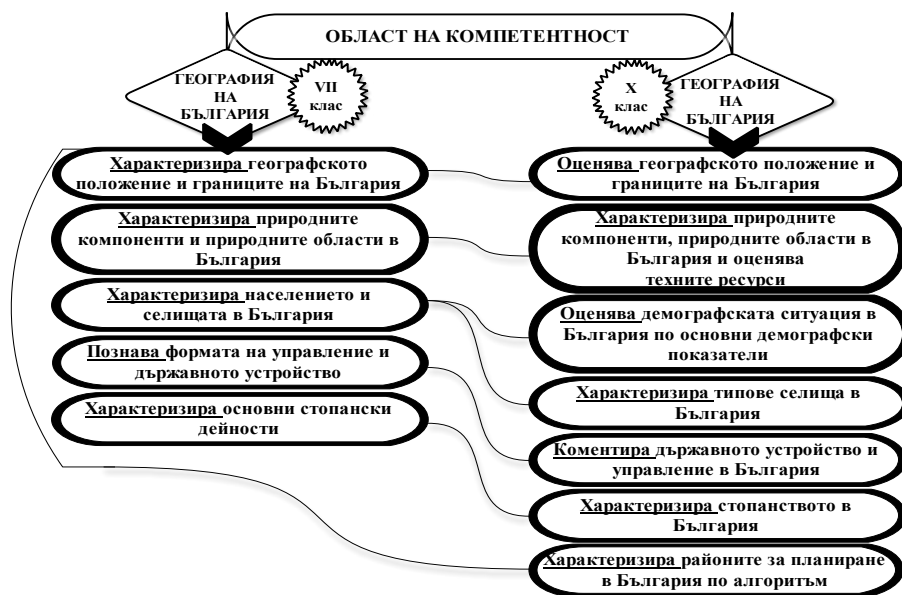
ОБЛАСТ НА КОМПЕТЕНТНОСТ

ГЕОГРАФИЯ НА БЪЛГАРИЯ

VII клас

X клас

ГЕОГРАФИЯ НА БЪЛГАРИЯ

Характеризира географското положение и границите на България

Характеризира природните компоненти и природните области в България

Характеризира населението и селищата в България

Познава формата на управление и държавното устройство

Характеризира основни стопански дейности

Оценява географското положение и границите на България

Характеризира природните компоненти, природните области в България и оценява техните ресурси

Оценява демографската ситуация в България по основни демографски показатели

Характеризира типове селища в България

Коментира държавното устройство и управление в България

Характеризира стопанството в България

Характеризира районите за планиране в България по алгоритъм